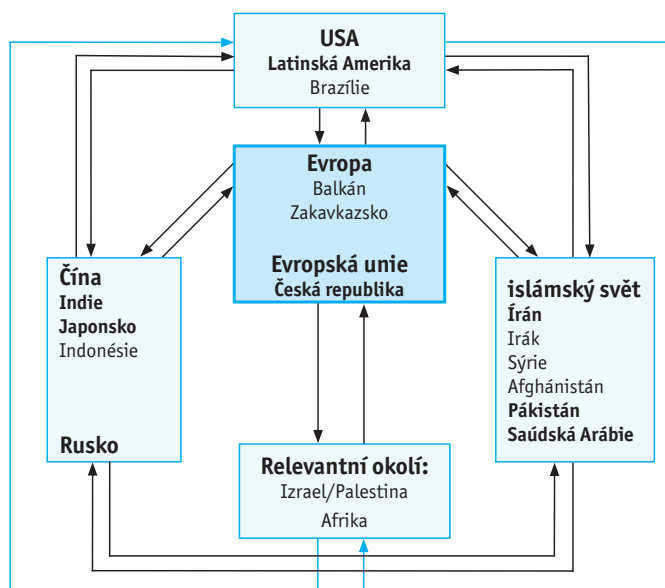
USA
Latinská Amerika
Brazílie

Evropa
Balkán
Zakavkazsko

Evropská unie
Česká republika

Čína
Indie
Japonsko
Indonésie

Rusko

islámský svět
Írán
Irák
Sýrie
Afghánistán
Pákistán
Saúdská Arábie

Relevantní okolí:
Izrael/Palestina
Afrika